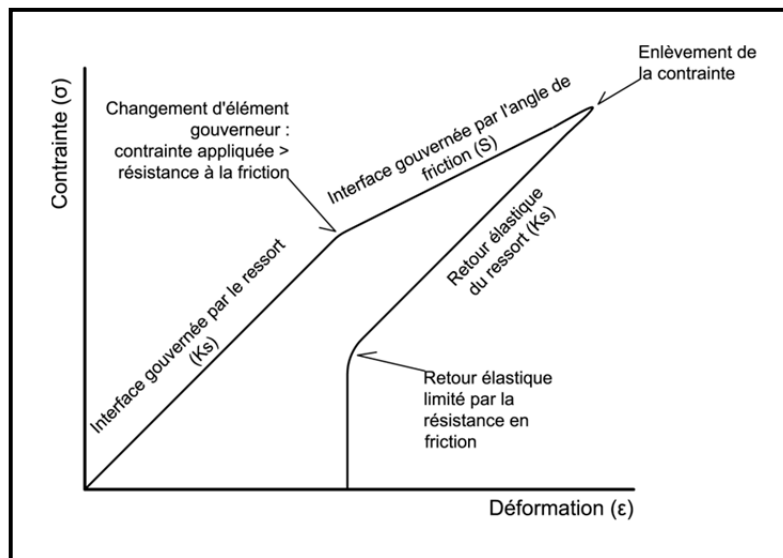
Contrainte (σ)

Enlèvement de la contrainte

Changement d'élément gouverneur : contrainte appliquée > résistance à la friction

Interface gouvernée par l'angle de friction (S)

Retour élastique du ressort (Ks)

Interface gouvernée par le ressort (Ks)

Retour élastique limité par la résistance en friction

Déformation (ε)